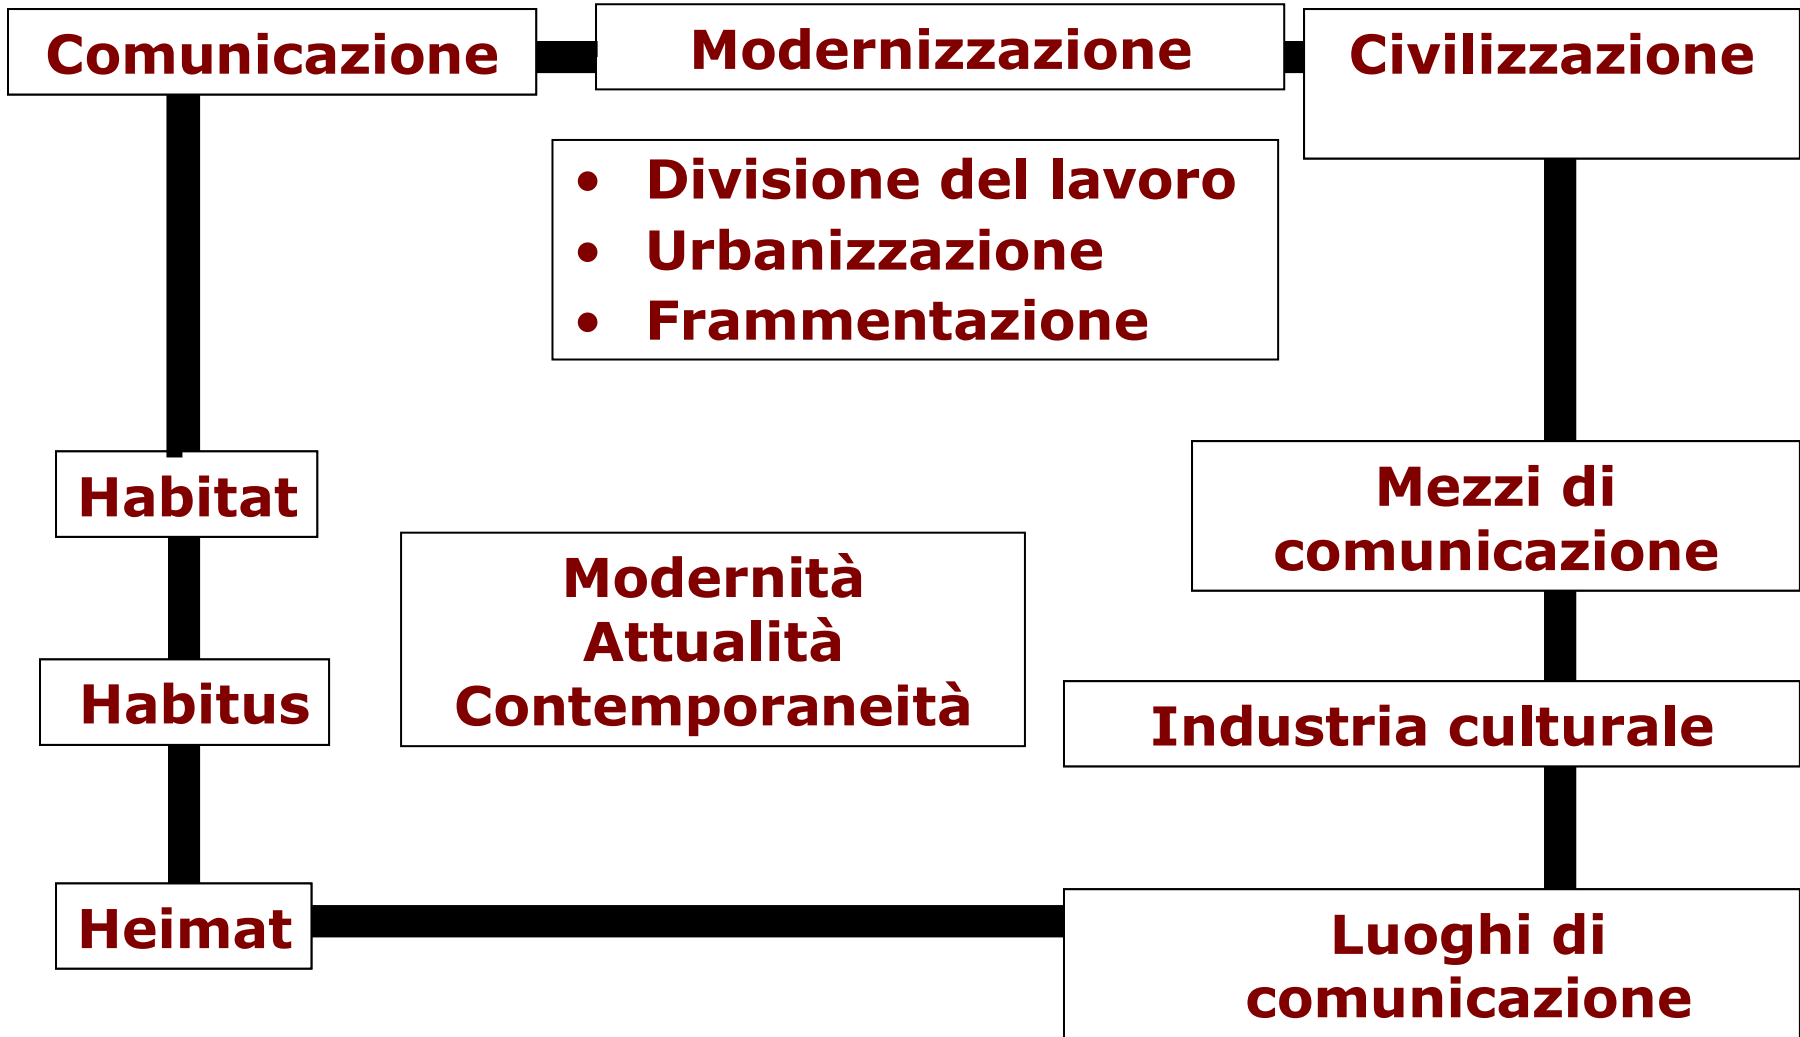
Comunicazione

Modernizzazione

Civilizzazione

- Divisione del lavoro
- Urbanizzazione
- Frammentazione

Habitat

Mezzi di comunicazione

Modernità
Attualità
Contemporaneità

Habitus

Industria culturale

Heimat

Luoghi di comunicazione